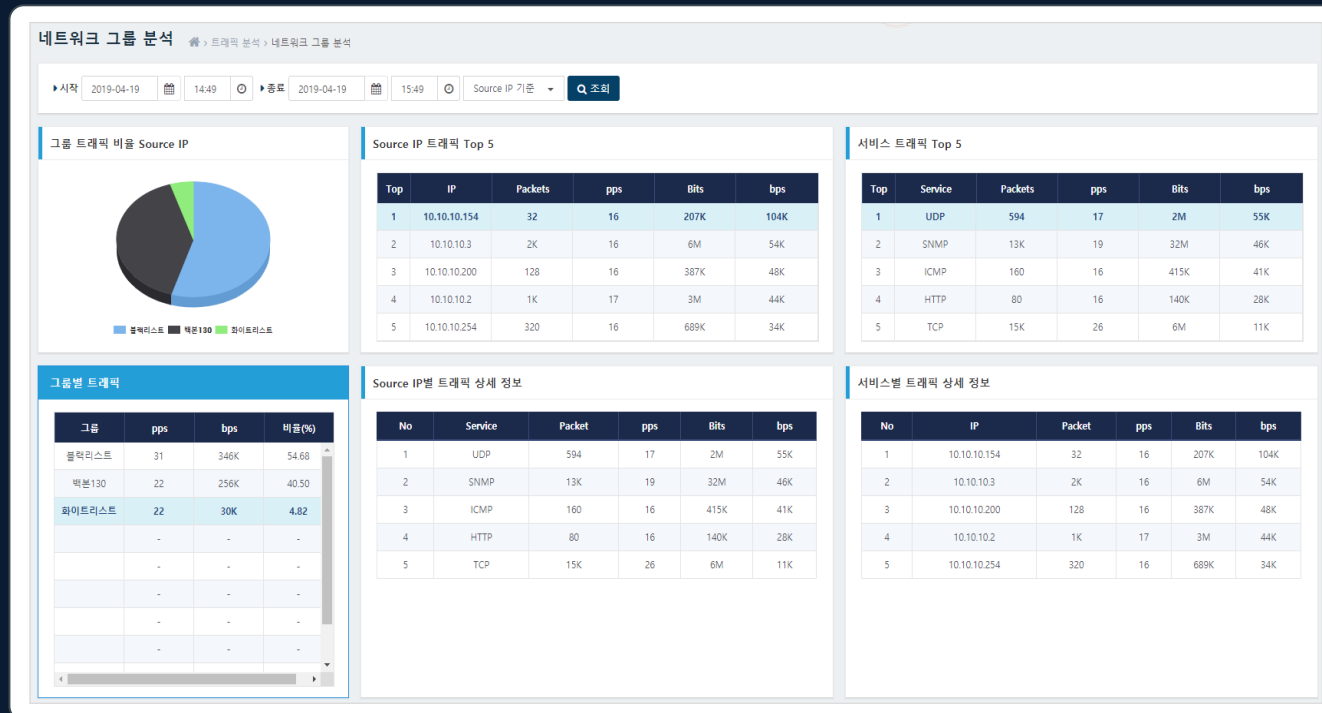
네트워크 그룹 분석 › 트래픽 분석 › 네트워크 그룹 분석

▸시작 2019-04-19 14:49 ▸종료 2019-04-19 15:49 Source IP 기준 조회

그룹 트래픽 비율 Source IP

블랙리스트 백본130 화이트리스트

Source IP 트래픽 Top 5

| Top | IP | Packets | pps | Bits | bps |
|---|---|---|---|---|---|
| 1 | 10.10.10.154 | 32 | 16 | 207K | 104K |
| 2 | 10.10.10.3 | 2K | 16 | 6M | 54K |
| 3 | 10.10.10.200 | 128 | 16 | 387K | 48K |
| 4 | 10.10.10.2 | 1K | 17 | 3M | 44K |
| 5 | 10.10.10.254 | 320 | 16 | 689K | 34K |

서비스 트래픽 Top 5

| Top | Service | Packets | pps | Bits | bps |
|---|---|---|---|---|---|
| 1 | UDP | 594 | 17 | 2M | 55K |
| 2 | SNMP | 13K | 19 | 32M | 46K |
| 3 | ICMP | 160 | 16 | 415K | 41K |
| 4 | HTTP | 80 | 16 | 140K | 28K |
| 5 | TCP | 15K | 26 | 6M | 11K |

그룹별 트래픽

| 그룹 | pps | bps | 비율(%) |
|---|---|---|---|
| 블랙리스트 | 31 | 346K | 54.68 |
| 백본130 | 22 | 256K | 40.50 |
| 화이트리스트 | 22 | 30K | 4.82 |
| - | - | - | - |
| - | - | - | - |
| - | - | - | - |
| - | - | - | - |
| - | - | - | - |

Source IP별 트래픽 상세 정보

| No | Service | Packet | pps | Bits | bps |
|---|---|---|---|---|---|
| 1 | UDP | 594 | 17 | 2M | 55K |
| 2 | SNMP | 13K | 19 | 32M | 46K |
| 3 | ICMP | 160 | 16 | 415K | 41K |
| 4 | HTTP | 80 | 16 | 140K | 28K |
| 5 | TCP | 15K | 26 | 6M | 11K |

서비스별 트래픽 상세 정보

| No | IP | Packet | pps | Bits | bps |
|---|---|---|---|---|---|
| 1 | 10.10.10.154 | 32 | 16 | 207K | 104K |
| 2 | 10.10.10.3 | 2K | 16 | 6M | 54K |
| 3 | 10.10.10.200 | 128 | 16 | 387K | 48K |
| 4 | 10.10.10.2 | 1K | 17 | 3M | 44K |
| 5 | 10.10.10.254 | 320 | 16 | 689K | 34K |